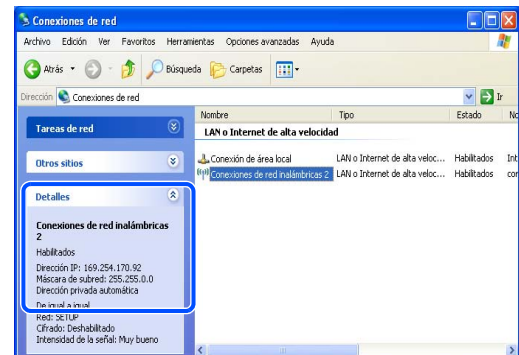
Conexiones de red

Archivo Edición Ver Favoritos Herramientas Opciones avanzadas Ayuda

Atrás Búsqueda Carpetas

Dirección Conexiones de red

Ir

Tareas de red

Otros sitios

Detalles

Conexiones de red inalámbricas 2

Habilitados

Dirección IP: 169.254.170.92
Máscara de subred: 255.255.0.0
Dirección privada automática

De igual a igual
Red: SETUP
Cifrado: Deshabilitado
Intensidad de la señal: Muy bueno

| Nombre | Tipo | Estado | Nc |
|---|---|---|---|
| LAN o Internet de alta velocidad | | | |
| Conexión de área local | LAN o Internet de alta veloc... | Habilitados | Int |
| Conexiones de red inalámbricas 2 | LAN o Internet de alta veloc... | Habilitados | cor |